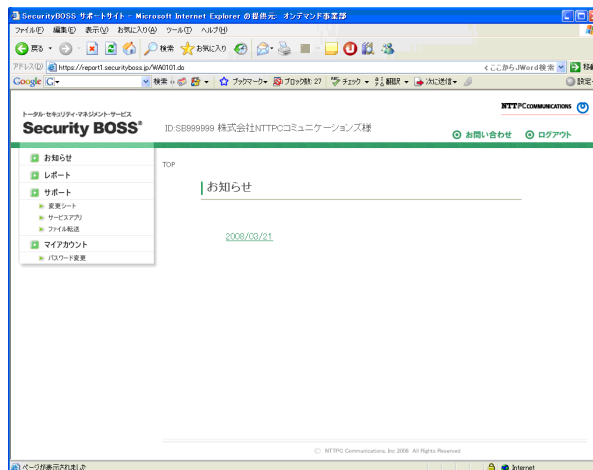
SecurityBOSS サポートサイト - Microsoft Internet Explorer の提供元: オンデマンド事業部

ファイル(F) 編集(E) 表示(V) お気に入り(A) ツール(T) ヘルプ(H)

戻る 検索 お気に入り

アドレス(D) https://report1.securityboss.jp/WA0101.do

ここからJWord検索 移動

Google G- 検索 ブックマーク ブロック数: 27 チェック 翻訳 次に送信 設定

トータル・セキュリティ・マネジメント・サービス
Security BOSS®

NTTPC COMMUNICATIONS

ID:SB999999 株式会社NTTPCコミュニケーションズ様

お問い合わせ ログアウト

お知らせ
レポート
サポート
変更シート
サービスアプリ
ファイル転送
マイアカウント
パスワード変更

TOP

お知らせ

2008/03/21

© NTTPC Communications, Inc 2006 All Rights Reserved

ページが表示されました

Internet